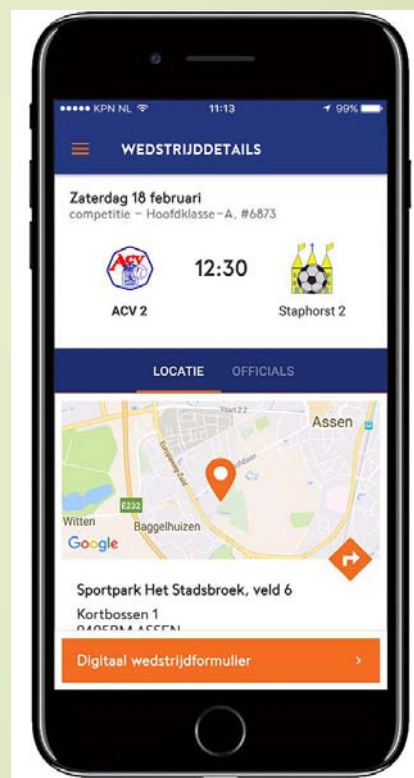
••••• KPN NL 11:13 99%

WEDSTRIJDDETAILS

Zaterdag 18 februari
competitie – Hoofdklasse-A, #6873

ACV

12:30

ACV 2

Staphorst 2

LOCATIE OFFICIALS

Assen
E232
Witten
Baggelhuizen
Google

Sportpark Het Stadsbroek, veld 6
Kortbossen 1
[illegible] ASSEN

Digitaal wedstrijdformulier >